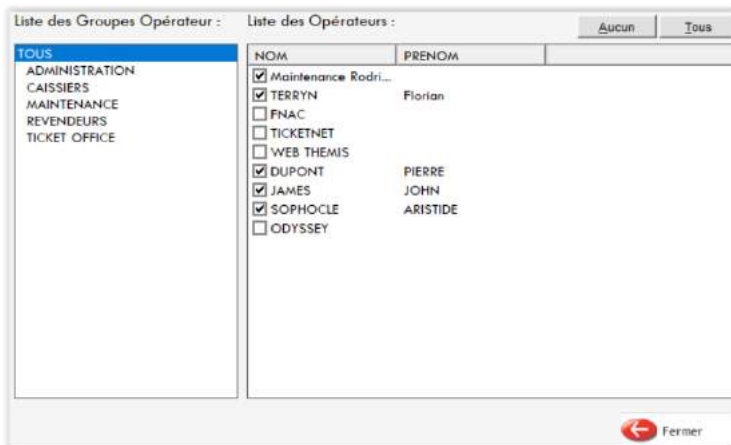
Liste des Groupes Opérateur :

TOUS
ADMINISTRATION
CAISSIERS
MAINTENANCE
REVENDEURS
TICKET OFFICE

Liste des Opérateurs :

Aucun
Tous

| NOM | PRENOM |
|---|---|
| Maintenance Rodri... | |
| TERRYN | Florian |
| FNAC | |
| TICKETNET | |
| WEB THEMIS | |
| DUPONT | PIERRE |
| JAMES | JOHN |
| SOPHOCLE | ARISTIDE |
| ODYSSEY | |

Fermer